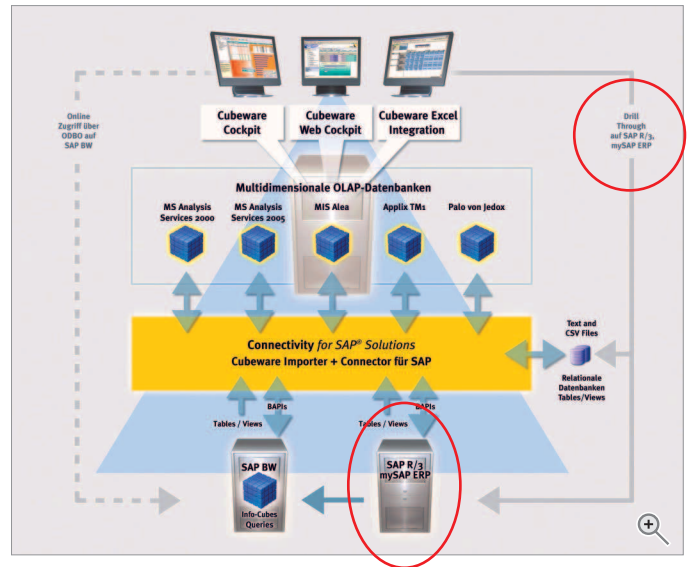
Online Zugriff über ODBO auf SAP BW

Cubeware Cockpit

Cubeware Web Cockpit

Cubeware Excel Integration

Drill Through auf SAP R/3, mySAP ERP

Multidimensionale OLAP-Datenbanken

MS Analysis Services 2000

MS Analysis Services 2005

MIS Alea

Applix TM1

Palo von Jedox

Connectivity for SAP® Solutions
Cubeware Importer + Connector für SAP

Text and CSV Files

Relationale Datenbanken Tables/Views

Tables / Views

BAPIs

Tables / Views

BAPIs

SAP BW

Info-Cubes Queries

SAP R/3 mySAP ERP